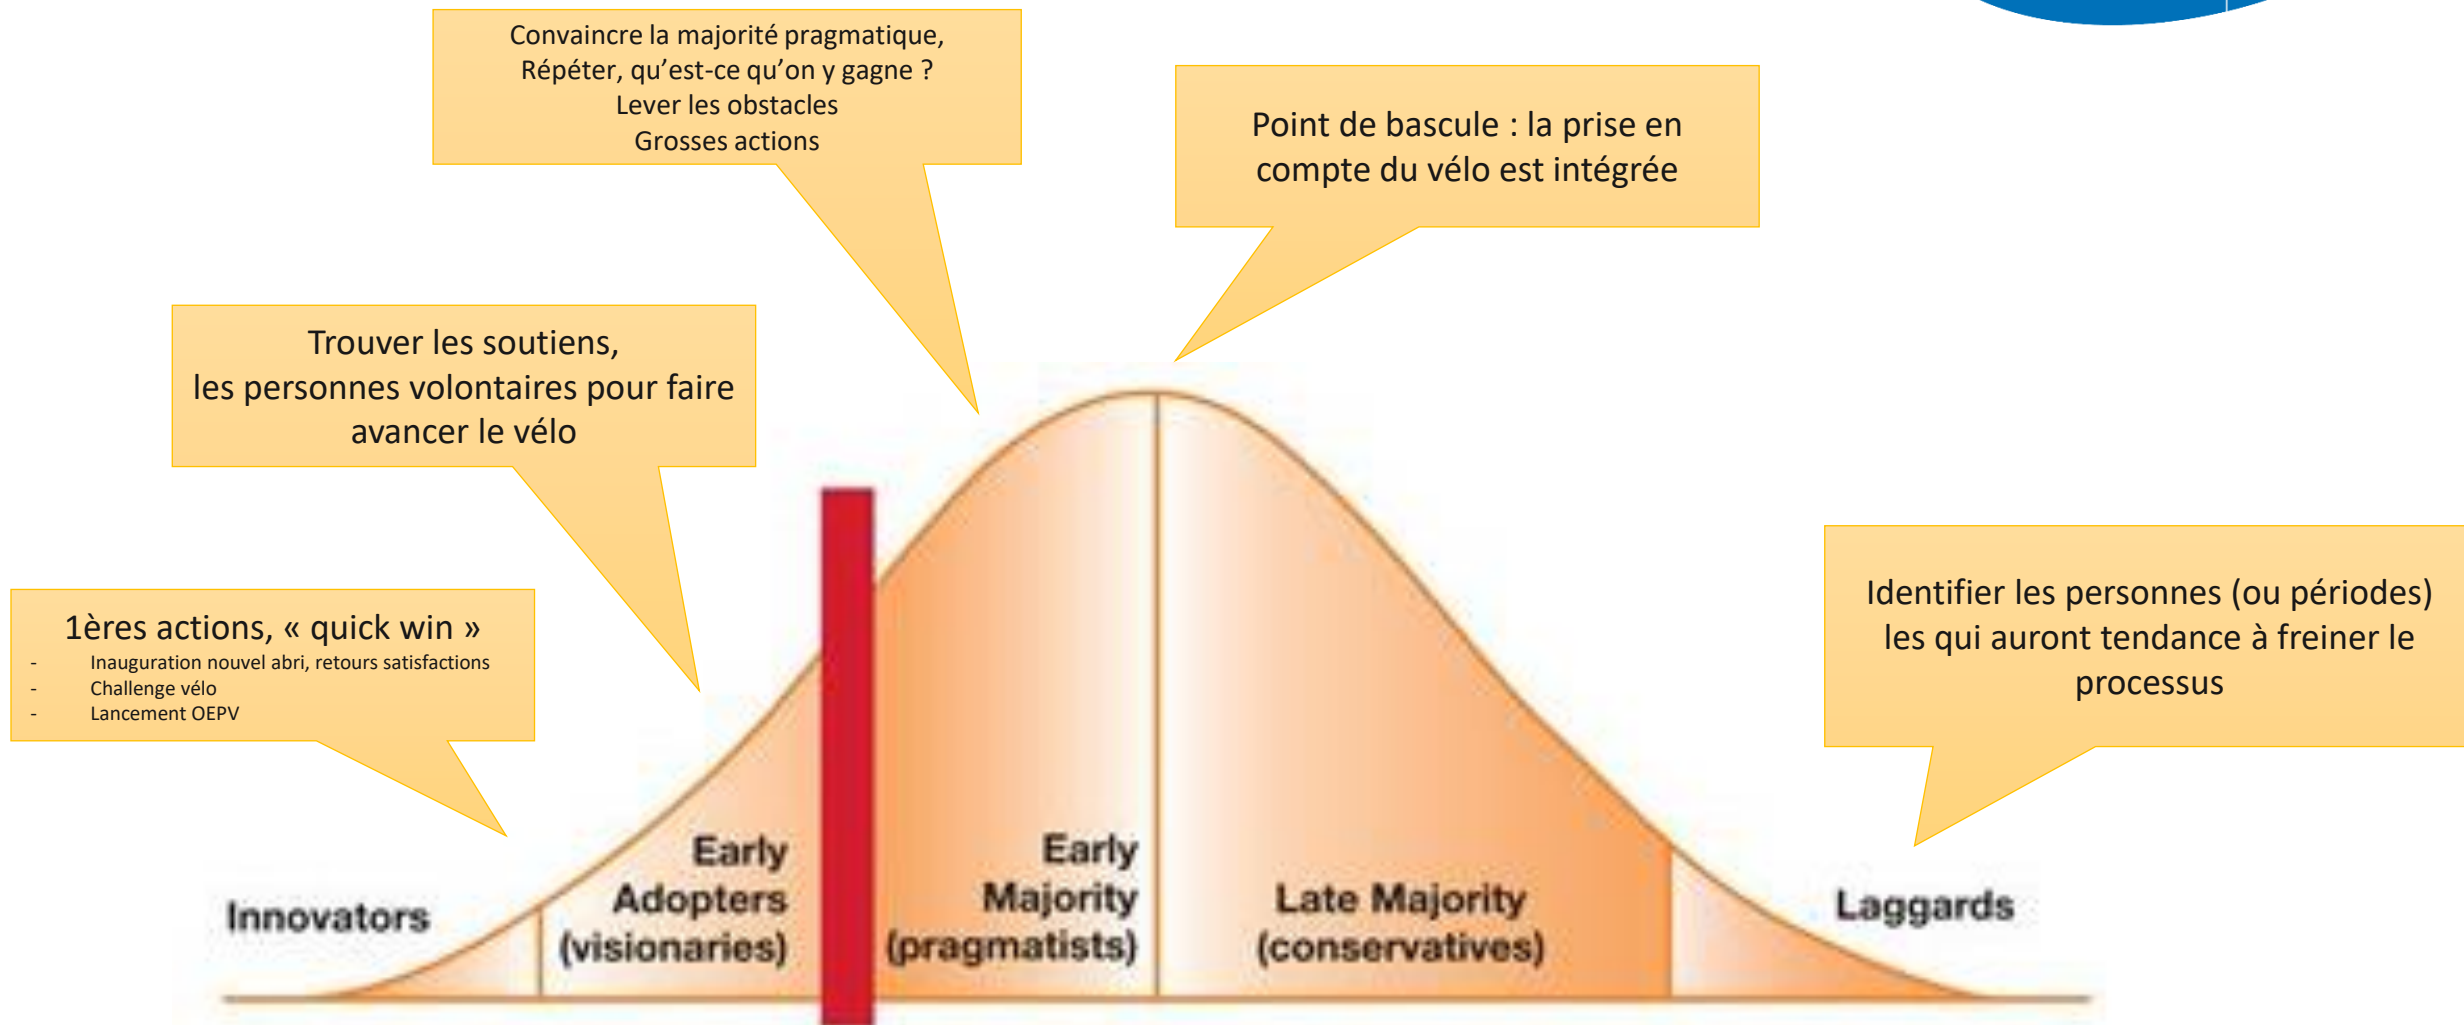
Convaincre la majorité pragmatique,
Répéter, qu'est-ce qu'on y gagne ?
Lever les obstacles
Grosses actions

Point de bascule : la prise en compte du vélo est intégrée

Trouver les soutiens,
les personnes volontaires pour faire avancer le vélo

1ères actions, « quick win »
- Inauguration nouvel abri, retours satisfactions
- Challenge vélo
- Lancement OEPV

Identifier les personnes (ou périodes) les qui auront tendance à freiner le processus

Innovators

Early Adopters (visionaries)

Early Majority (pragmatists)

Late Majority (conservatives)

Laggards